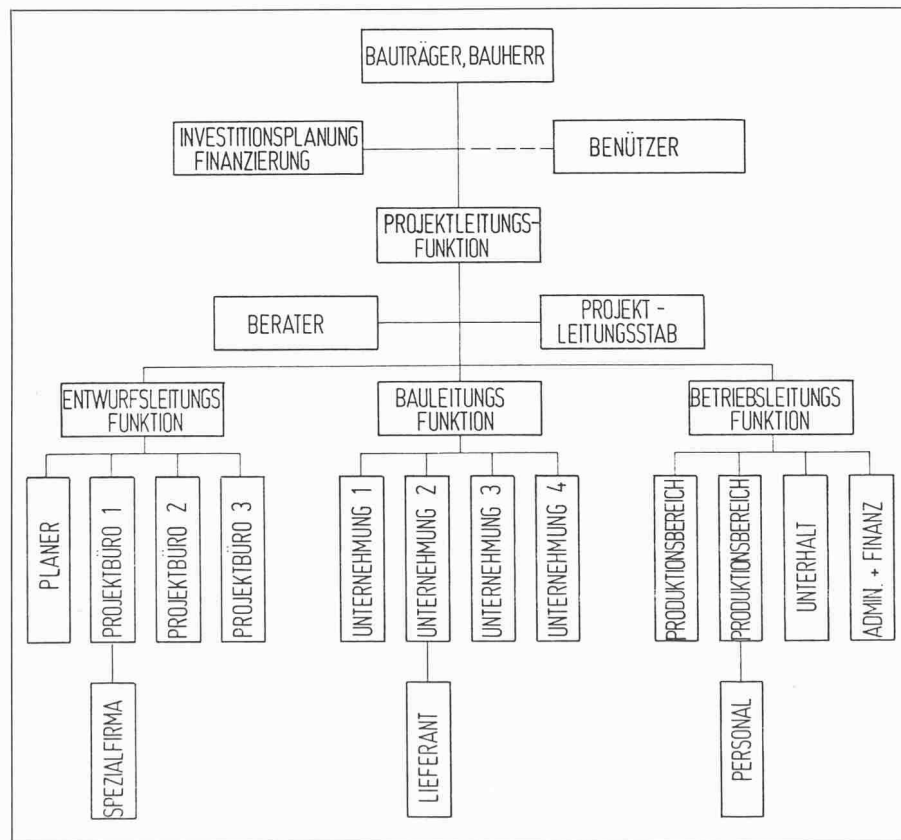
BAUTRÄGER, BAUHERR

INVESTITIONSPLANUNG FINANZIERUNG

BENÜTZER

PROJEKTLEITUNGS-FUNKTION

BERATER

PROJEKT - LEITUNGSSTAB

ENTWURFSLEITUNGS FUNKTION

BAULEITUNGS FUNKTION

BETRIEBSLEITUNGS FUNKTION

PLANER

PROJEKTBÜRO 1

PROJEKTBÜRO 2

PROJEKTBÜRO 3

SPEZIALFIRMA

UNTERNEHMUNG 1

UNTERNEHMUNG 2

UNTERNEHMUNG 3

UNTERNEHMUNG 4

LIEFERANT

PRODUKTIONSBEREICH

PRODUKTIONSBEREICH

UNTERHALT

ADMIN. + FINANZ

PERSONAL